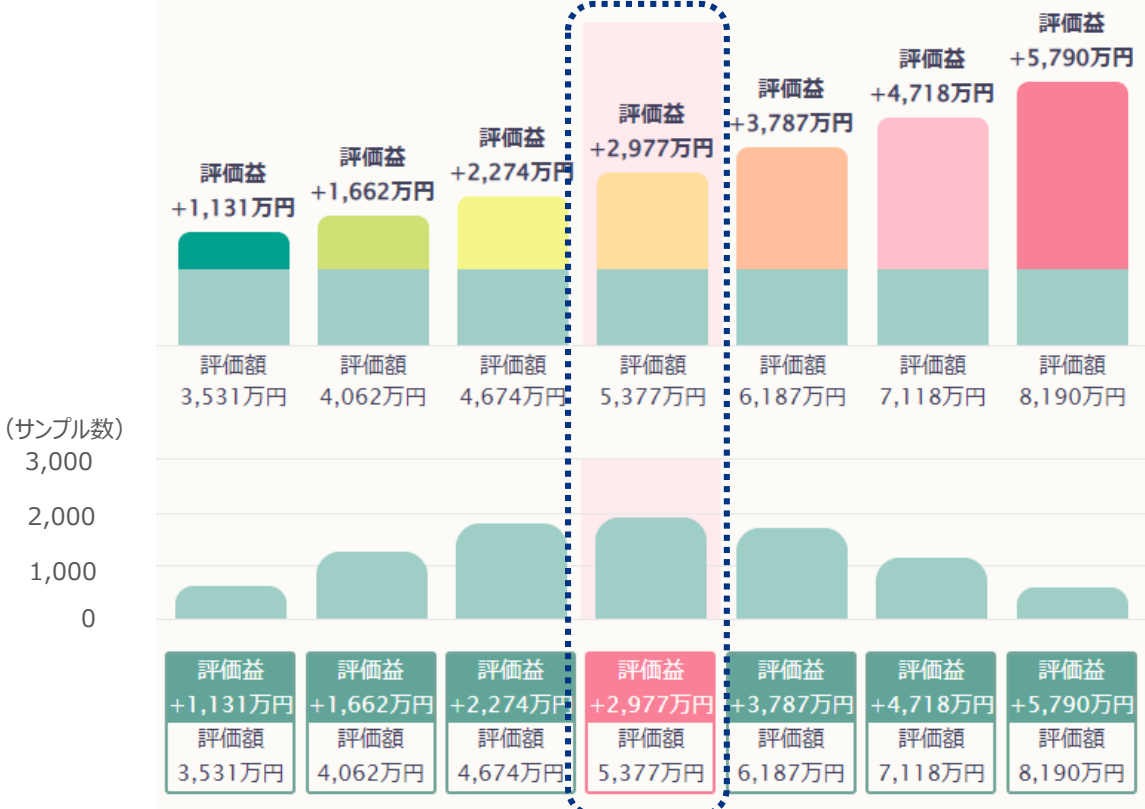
評価益
+1,131万円

評価益
+1,662万円

評価益
+2,274万円

評価益
+2,977万円

評価益
+3,787万円

評価益
+4,718万円

評価益
+5,790万円

評価額
3,531万円

評価額
4,062万円

評価額
4,674万円

評価額
5,377万円

評価額
6,187万円

評価額
7,118万円

評価額
8,190万円

（サンプル数）
3,000
2,000
1,000
0

評価益
+1,131万円
評価額
3,531万円

評価益
+1,662万円
評価額
4,062万円

評価益
+2,274万円
評価額
4,674万円

評価益
+2,977万円
評価額
5,377万円

評価益
+3,787万円
評価額
6,187万円

評価益
+4,718万円
評価額
7,118万円

評価益
+5,790万円
評価額
8,190万円